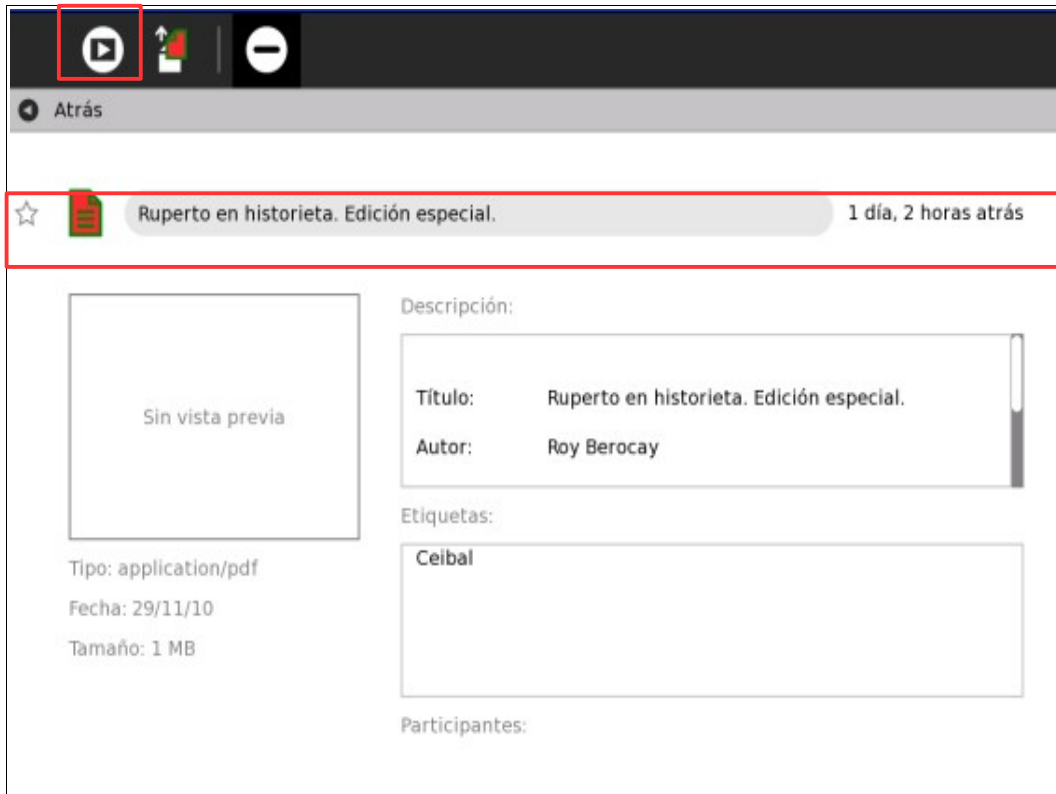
Atrás

Ruperto en historieta. Edición especial.

1 día, 2 horas atrás

Sin vista previa

Tipo: application/pdf

Fecha: 29/11/10

Tamaño: 1 MB

Descripción:

Título: Ruperto en historieta. Edición especial.

Autor: Roy Berocay

Etiquetas:

Ceibal

Participantes: